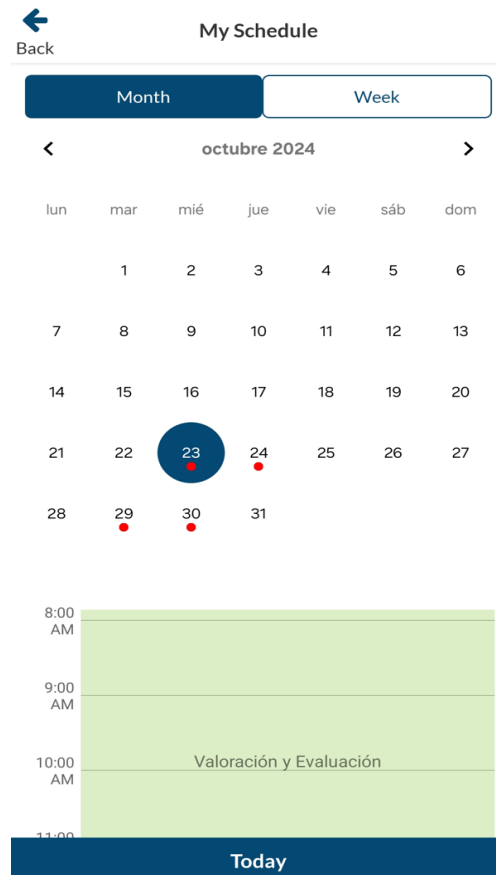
Back

My Schedule

Month | Week

octubre 2024

| lun | mar | mié | jue | vie | sáb | dom |
|---|---|---|---|---|---|---|
| | 1 | 2 | 3 | 4 | 5 | 6 |
| 7 | 8 | 9 | 10 | 11 | 12 | 13 |
| 14 | 15 | 16 | 17 | 18 | 19 | 20 |
| 21 | 22 | 23 | 24 | 25 | 26 | 27 |
| 28 | 29 | 30 | 31 | | | |

8:00 AM
9:00 AM
10:00 AM
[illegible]

Valoración y Evaluación

Today